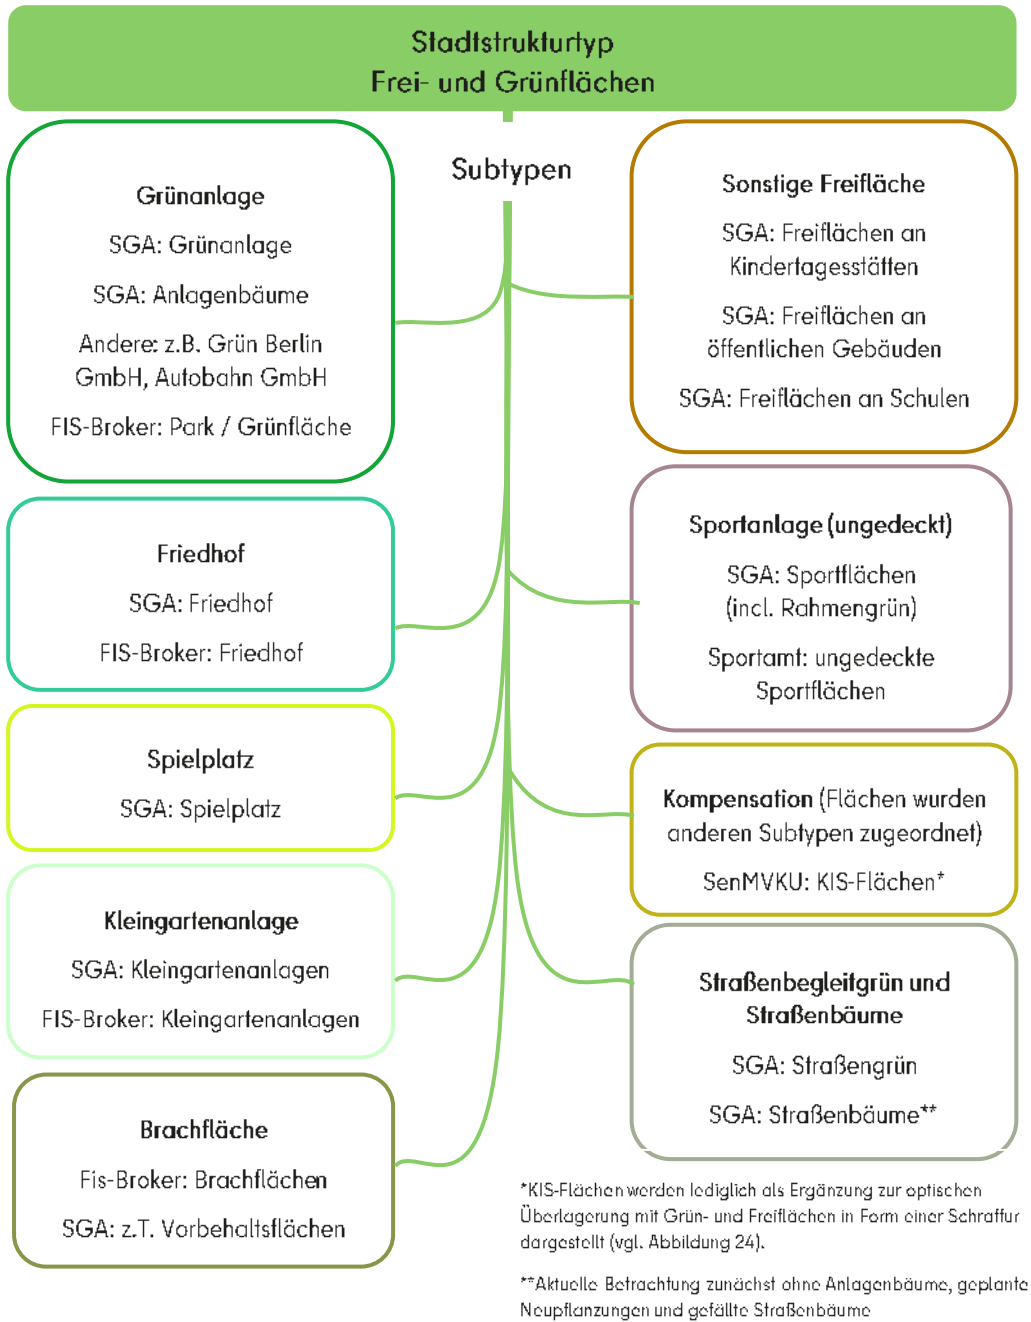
Stadtstrukturtyp
Frei- und Grünflächen

Subtypen

Grünanlage
SGA: Grünanlage
SGA: Anlagenbäume
Andere: z.B. Grün Berlin GmbH, Autobahn GmbH
FIS-Broker: Park / Grünfläche

Friedhof
SGA: Friedhof
FIS-Broker: Friedhof

Spielplatz
SGA: Spielplatz

Kleingartenanlage
SGA: Kleingartenanlagen
FIS-Broker: Kleingartenanlagen

Brachfläche
Fis-Broker: Brachflächen
SGA: z.T. Vorbehaltsflächen

Sonstige Freifläche
SGA: Freiflächen an Kindertagesstätten
SGA: Freiflächen an öffentlichen Gebäuden
SGA: Freiflächen an Schulen

Sportanlage (ungedeckt)
SGA: Sportflächen (incl. Rahmengrün)
Sportamt: ungedeckte Sportflächen

Kompensation (Flächen wurden anderen Subtypen zugeordnet)
SenMVKU: KIS-Flächen*

Straßenbegleitgrün und Straßenbäume
SGA: Straßengrün
SGA: Straßenbäume**

*KIS-Flächen werden lediglich als Ergänzung zur optischen Überlagerung mit Grün- und Freiflächen in Form einer Schraffur dargestellt (vgl. Abbildung 24).

**Aktuelle Betrachtung zunächst ohne Anlagenbäume, geplante Neupflanzungen und gefällte Straßenbäume